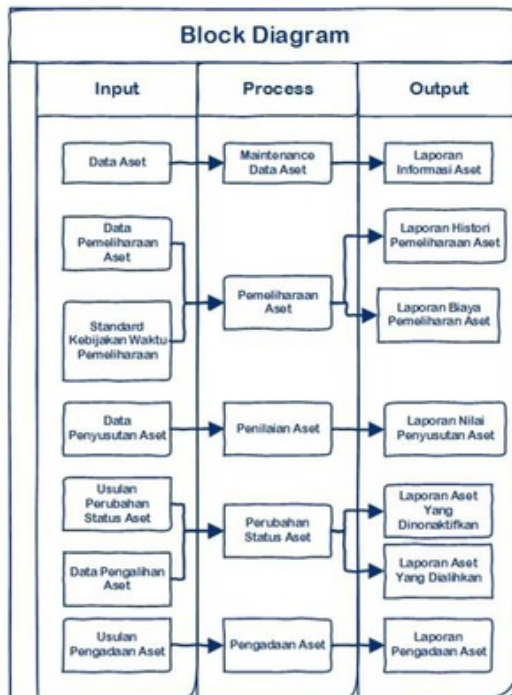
Block Diagram

Input

Process

Output

Data Aset

Maintenance Data Aset

Laporan Informasi Aset

Data Pemeliharaan Aset

Standard Kebijakan Waktu Pemeliharaan

Pemeliharaan Aset

Laporan Histori Pemeliharaan Aset

Laporan Biaya Pemeliharaan Aset

Data Penyusutan Aset

Penilaian Aset

Laporan Nilai Penyusutan Aset

Usulan Perubahan Status Aset

Data Pengalihan Aset

Perubahan Status Aset

Laporan Aset Yang Dinonaktifkan

Laporan Aset Yang Dialihkan

Usulan Pengadaan Aset

Pengadaan Aset

Laporan Pengadaan Aset